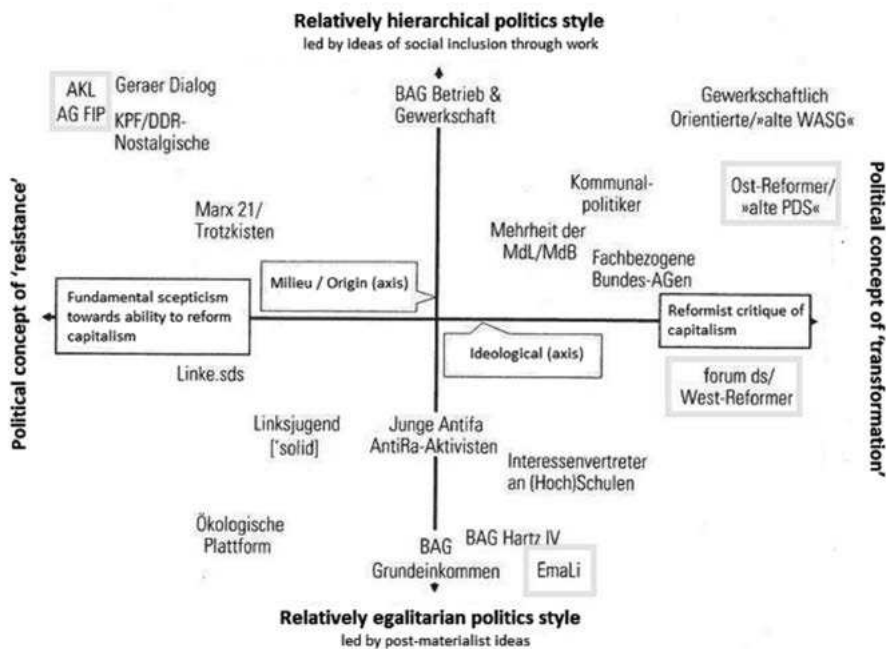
Relatively hierarchical politics style
led by ideas of social inclusion through work

AKL
AG FIP

Geraer Dialog

KPF/DDR-Nostalgische

BAG Betrieb & Gewerkschaft

Gewerkschaftlich Orientierte/»alte WASG«

Political concept of 'resistance'

Political concept of 'transformation'

Kommunal-politiker

Ost-Reformer/ »alte PDS«

Marx 21/ Trotzkisten

Mehrheit der MdL/MdB

Fachbezogene Bundes-AGen

Milieu / Origin (axis)

Fundamental scepticism towards ability to reform capitalism

Reformist critique of capitalism

Ideological (axis)

Linke.sds

forum ds/ West-Reformer

Linksjugend ['solid]

Junge Antifa AntiRa-Aktivisten

Interessenvertreter an (Hoch)Schulen

Ökologische Plattform

BAG Grundeinkommen

BAG Hartz IV

EmaLi

Relatively egalitarian politics style
led by post-materialist ideas